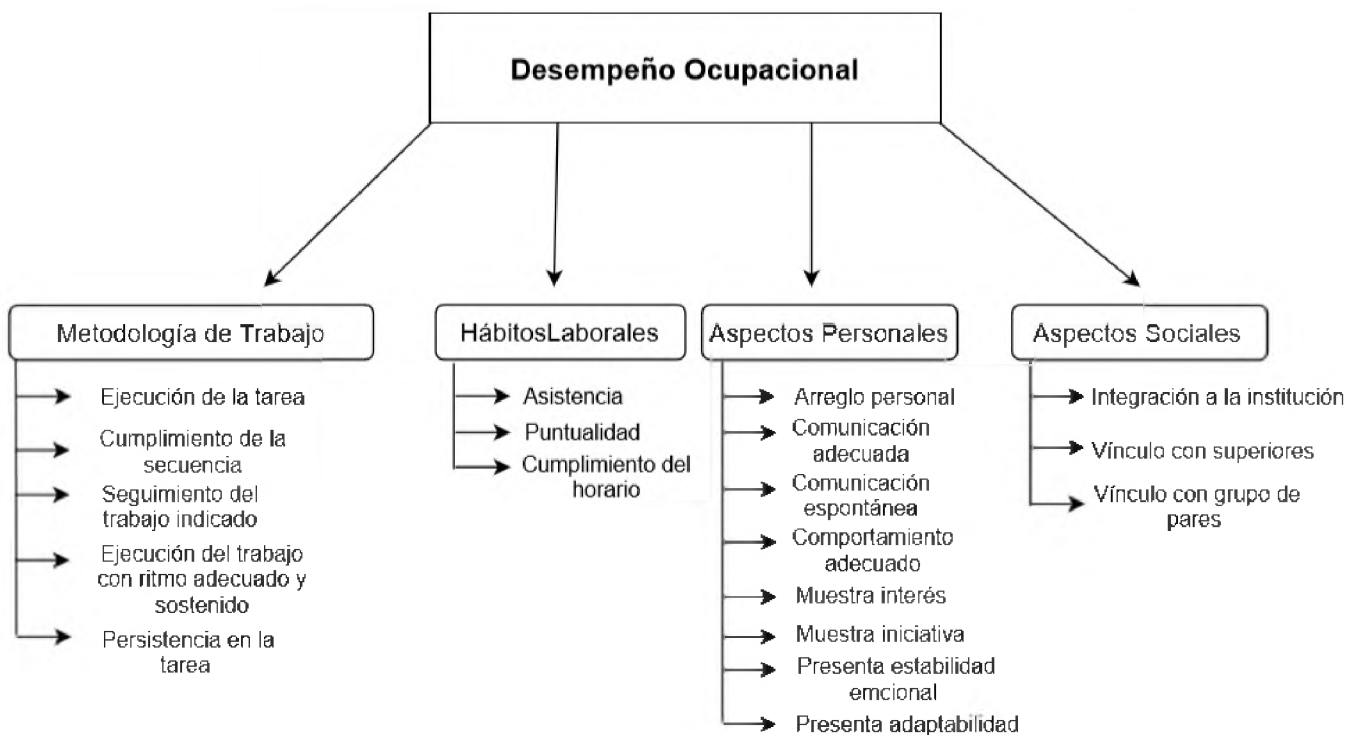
Desempeño Ocupacional

Metodología de Trabajo

Ejecución de la tarea

Cumplimiento de la secuencia

Seguimiento del trabajo indicado

Ejecución del trabajo con ritmo adecuado y sostenido

Persistencia en la tarea

HábitosLaborales

Asistencia

Puntualidad

Cumplimiento del horario

Aspectos Personales

Arreglo personal

Comunicación adecuada

Comunicación espontánea

Comportamiento adecuado

Muestra interés

Muestra iniciativa

Presenta estabilidad emcional

Presenta adaptabilidad

Aspectos Sociales

Integración a la institución

Vínculo con superiores

Vínculo con grupo de pares